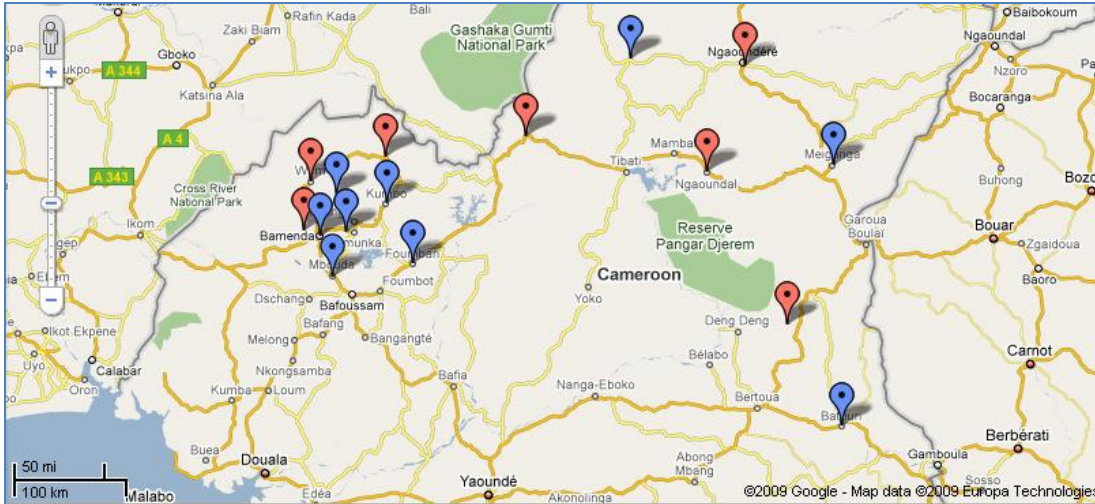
Rafin Kada
Bali
Gashaka Gumti National Park
Baibokoum
Zaki Biam
Gboko
Ngaoundéré
Ngaoundal
ukpo
A 344
Nzoro
Katsina Ala
Bocaranga
A 4
A 343
Mambal
Tibati
Meiganga
Wum
Kumbo
Ngaoundal
Buhong
Cross River National Park
Bozo
Ikom
Reserve Pangar Djerem
Garoua Boulaï
Bouar
Bamenda
munka
Zgaidoua
Foumban
Mbouda
El-im
Baoro
Cameroon
Foumbot
Bafoussam
Dschang
Yoko
Ikot-Ekpene
Deng Deng
Bafang
Melong
Bangangté
Carnot
Uyo
Bélabo
Calabar
Nkongsamba
Bafia
Kumba
Loum
Nanga-Eboko
Bertoua
Batouri
Berbérati
Buea
Douala
Gamboula
Mbang
Sosso
50 mi
100 km
Malabo
Edéa
Yaoundé
Akonolinga
©2009 Google - Map data ©2009 Europa Technologies